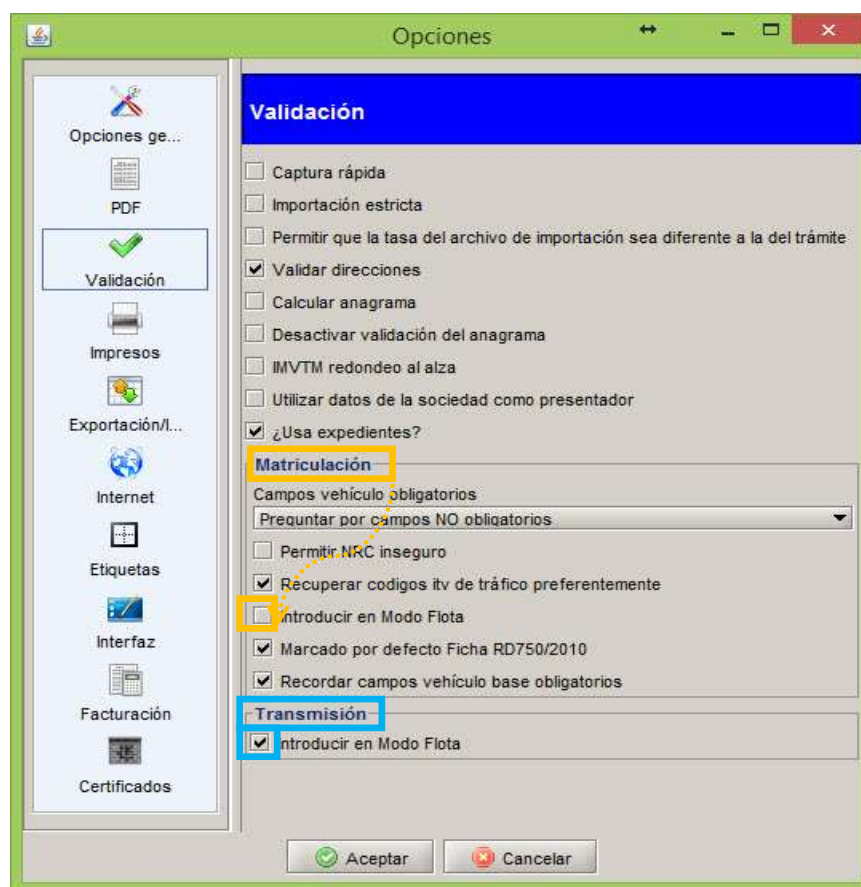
Opciones

Opciones ge...
PDF
Validación
Impresos
Exportación/I...
Internet
Etiquetas
Interfaz
Facturación
Certificados

Validación

Captura rápida
Importación estricta
Permitir que la tasa del archivo de importación sea diferente a la del trámite
Validar direcciones
Calcular anagrama
Desactivar validación del anagrama
IMVTM redondeo al alza
Utilizar datos de la sociedad como presentador
¿Usa expedientes?

Matriculación
Campos vehículo obligatorios
Preguntar por campos NO obligatorios
Permitir NRC inseguro
Recuperar codigos itv de tráfico preferentemente
Introducir en Modo Flota
Marcado por defecto Ficha RD750/2010
Recordar campos vehículo base obligatorios

Transmisión
Introducir en Modo Flota

Aceptar
Cancelar